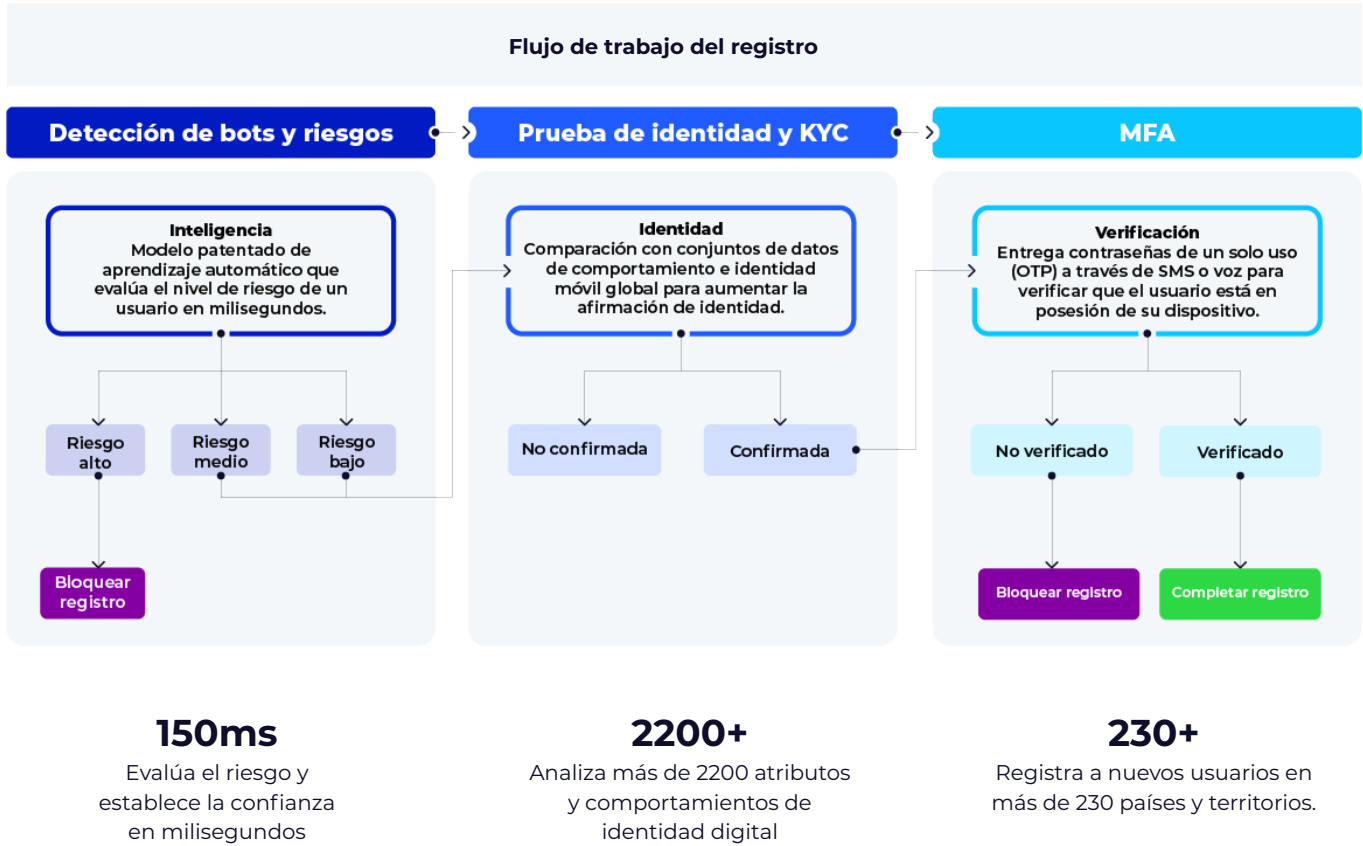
Flujo de trabajo del registro

Detección de bots y riesgos

Prueba de identidad y KYC

MFA

Inteligencia
Modelo patentado de aprendizaje automático que evalúa el nivel de riesgo de un usuario en milisegundos.

Riesgo alto

Riesgo medio

Riesgo bajo

Bloquear registro

Identidad
Comparación con conjuntos de datos de comportamiento e identidad móvil global para aumentar la afirmación de identidad.

No confirmada

Confirmada

Verificación
Entrega contraseñas de un solo uso (OTP) a través de SMS o voz para verificar que el usuario está en posesión de su dispositivo.

No verificado

Verificado

Bloquear registro

Completar registro

150ms
Evalúa el riesgo y establece la confianza en milisegundos

2200+
Analiza más de 2200 atributos y comportamientos de identidad digital

230+
Registra a nuevos usuarios en más de 230 países y territorios.